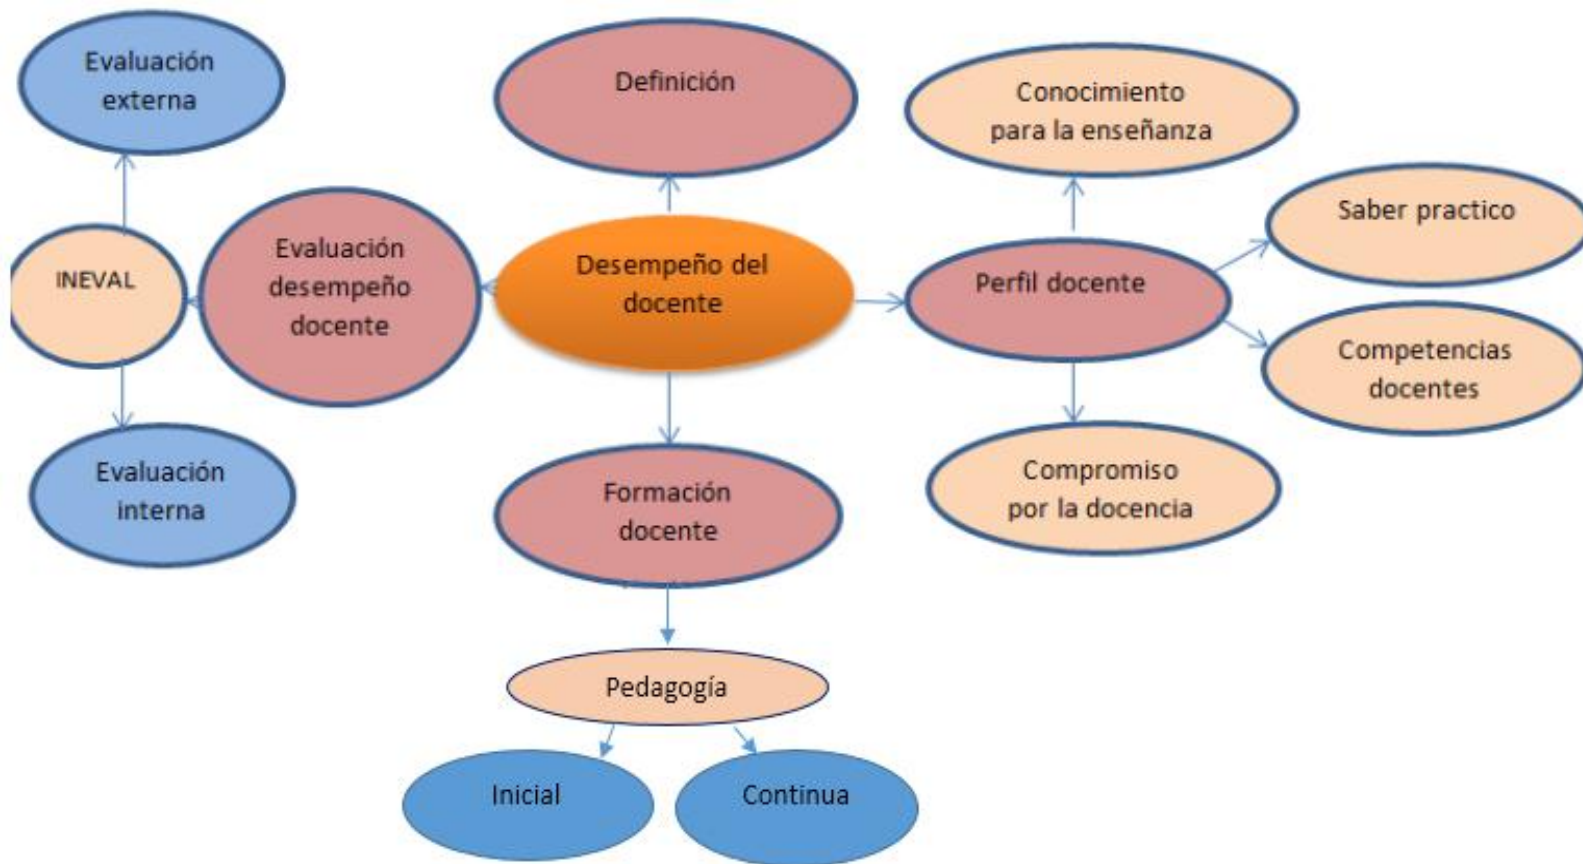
Evaluación externa

Definición

Conocimiento para la enseñanza

Saber practico

INEVAL

Evaluación desempeño docente

Desempeño del docente

Perfil docente

Competencias docentes

Evaluación interna

Formación docente

Compromiso por la docencia

Pedagogía

Inicial

Continua